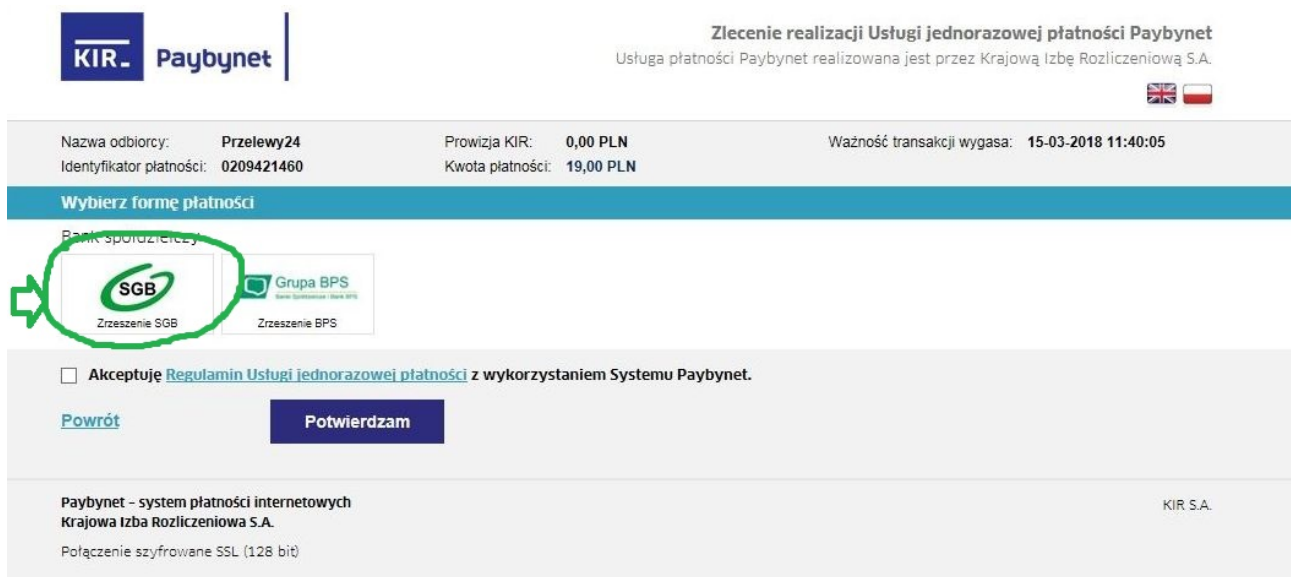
KIR. Paybynet

Zlecenie realizacji Usługi jednorazowej płatności Paybynet
Usługa płatności Paybynet realizowana jest przez Krajową Izbę Rozliczeniową S.A.

Nazwa odbiorcy: Przelewy24
Identyfikator płatności: 0209421460
Prowizja KIR: 0,00 PLN
Kwota płatności: 19,00 PLN
Ważność transakcji wygasa: 15-03-2018 11:40:05

Wybierz formę płatności

Bank spółdzielczy

SGB
Zrzeszenie SGB

Grupa BPS
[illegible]
Zrzeszenie BPS

Akceptuję Regulamin Usługi jednorazowej płatności z wykorzystaniem Systemu Paybynet.

Powrót

Potwierdzam

Paybynet – system płatności internetowych
Krajowa Izba Rozliczeniowa S.A.

Połączenie szyfrowane SSL (128 bit)

KIR S.A.